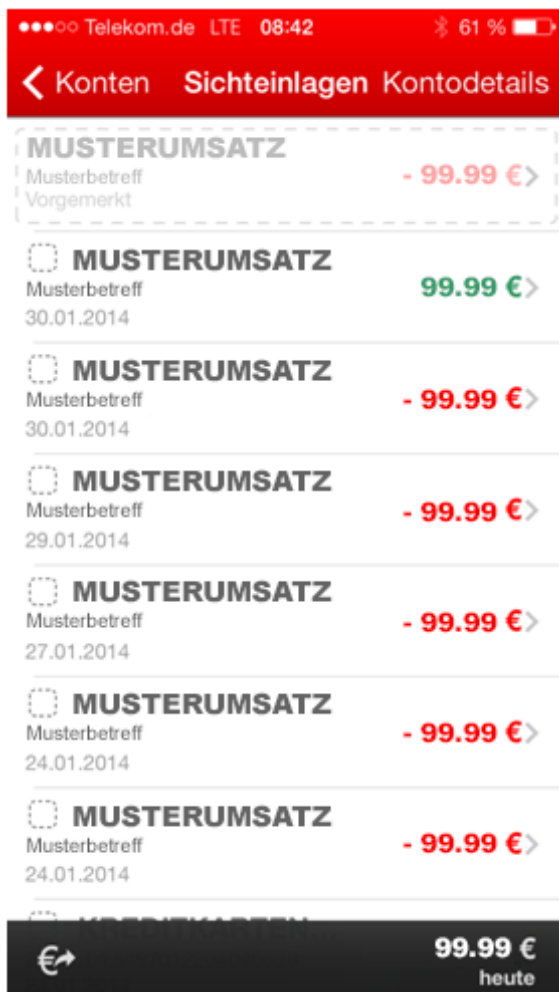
●●●○○ Telekom.de LTE 08:42 61 %

< Konten Sichteinlagen Kontodetails

MUSTERUMSATZ
Musterbetreff
Vorgemerkt
- 99.99 € >

MUSTERUMSATZ
Musterbetreff
30.01.2014
99.99 € >

MUSTERUMSATZ
Musterbetreff
30.01.2014
- 99.99 € >

MUSTERUMSATZ
Musterbetreff
29.01.2014
- 99.99 € >

MUSTERUMSATZ
Musterbetreff
27.01.2014
- 99.99 € >

MUSTERUMSATZ
Musterbetreff
24.01.2014
- 99.99 € >

MUSTERUMSATZ
Musterbetreff
24.01.2014
- 99.99 € >

KREDITKARTEN...

99.99 €
heute